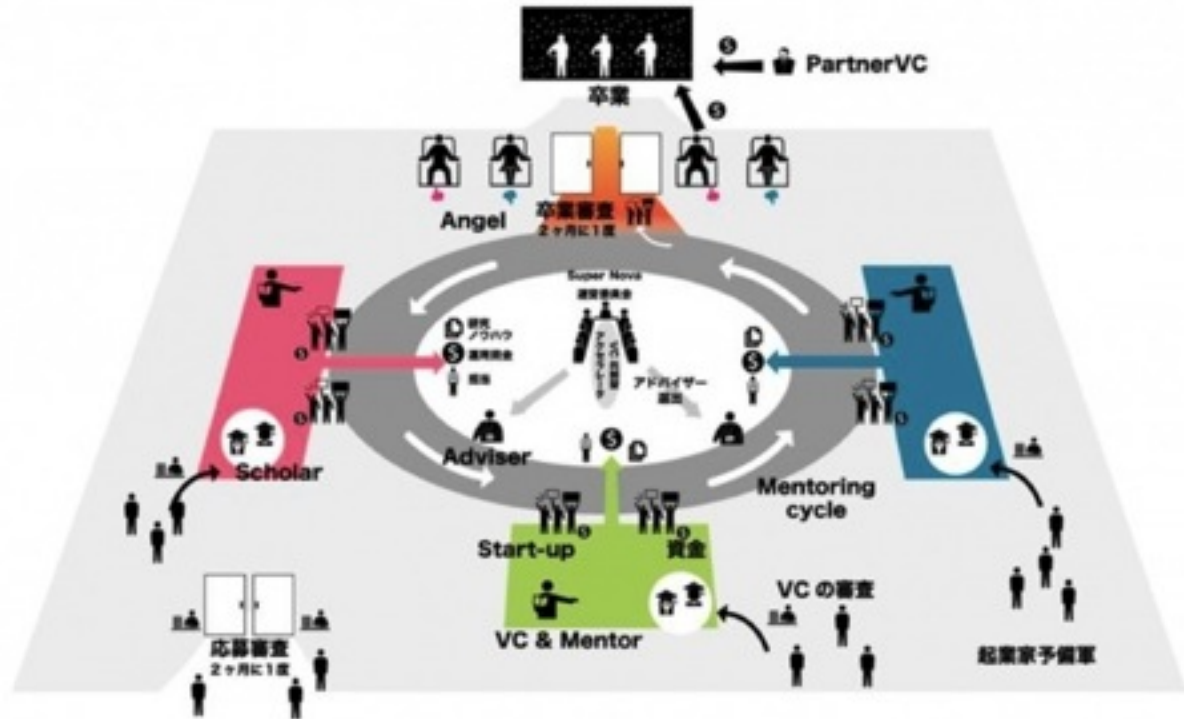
PartnerVC

卒業

Angel

卒業審査
2ヶ月に1度

Super Nova
運営委員会

研究
ノウハウ
運用資金
開発

アドバイザー
選出

Adviser

Scholar

Mentoring cycle

Start-up

資金

VC & Mentor

VC の審査

応募審査
2ヶ月に1度

起業家予備軍